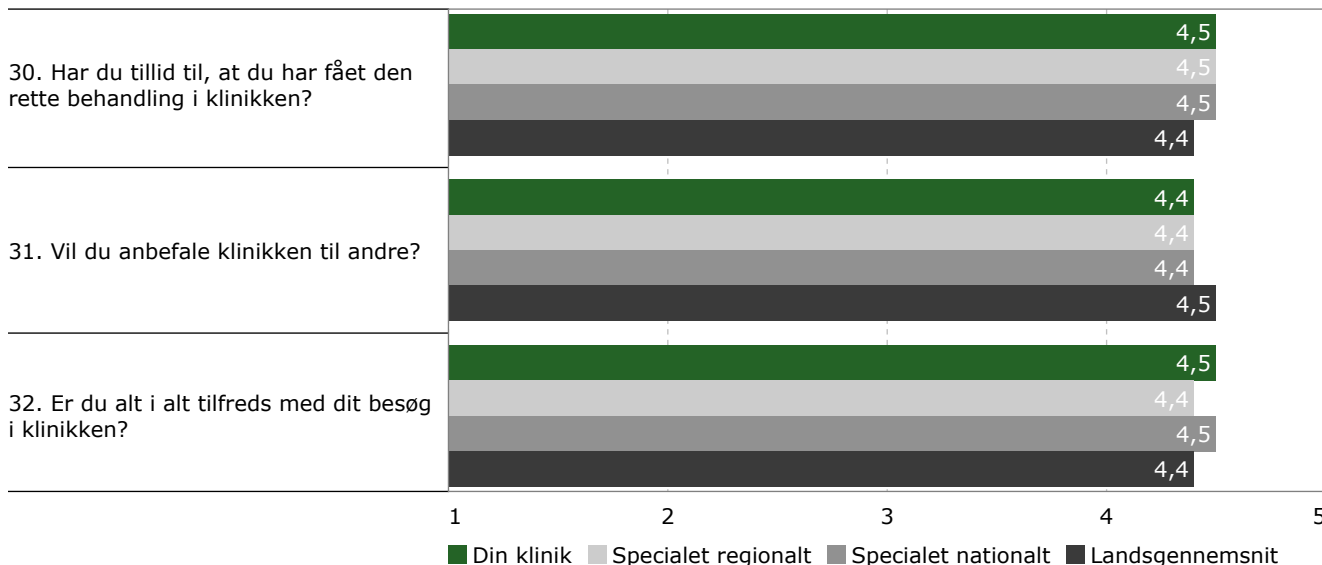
30. Har du tillid til, at du har fået den rette behandling i klinikken?

4,5
4,5
4,5
4,4

31. Vil du anbefale klinikken til andre?

4,4
4,4
4,4
4,5

32. Er du alt i alt tilfreds med dit besøg i klinikken?

4,5
4,4
4,5
4,4

1 2 3 4 5

Din klinik Specialet regionalt Specialet nationalt Landsgennemsnit